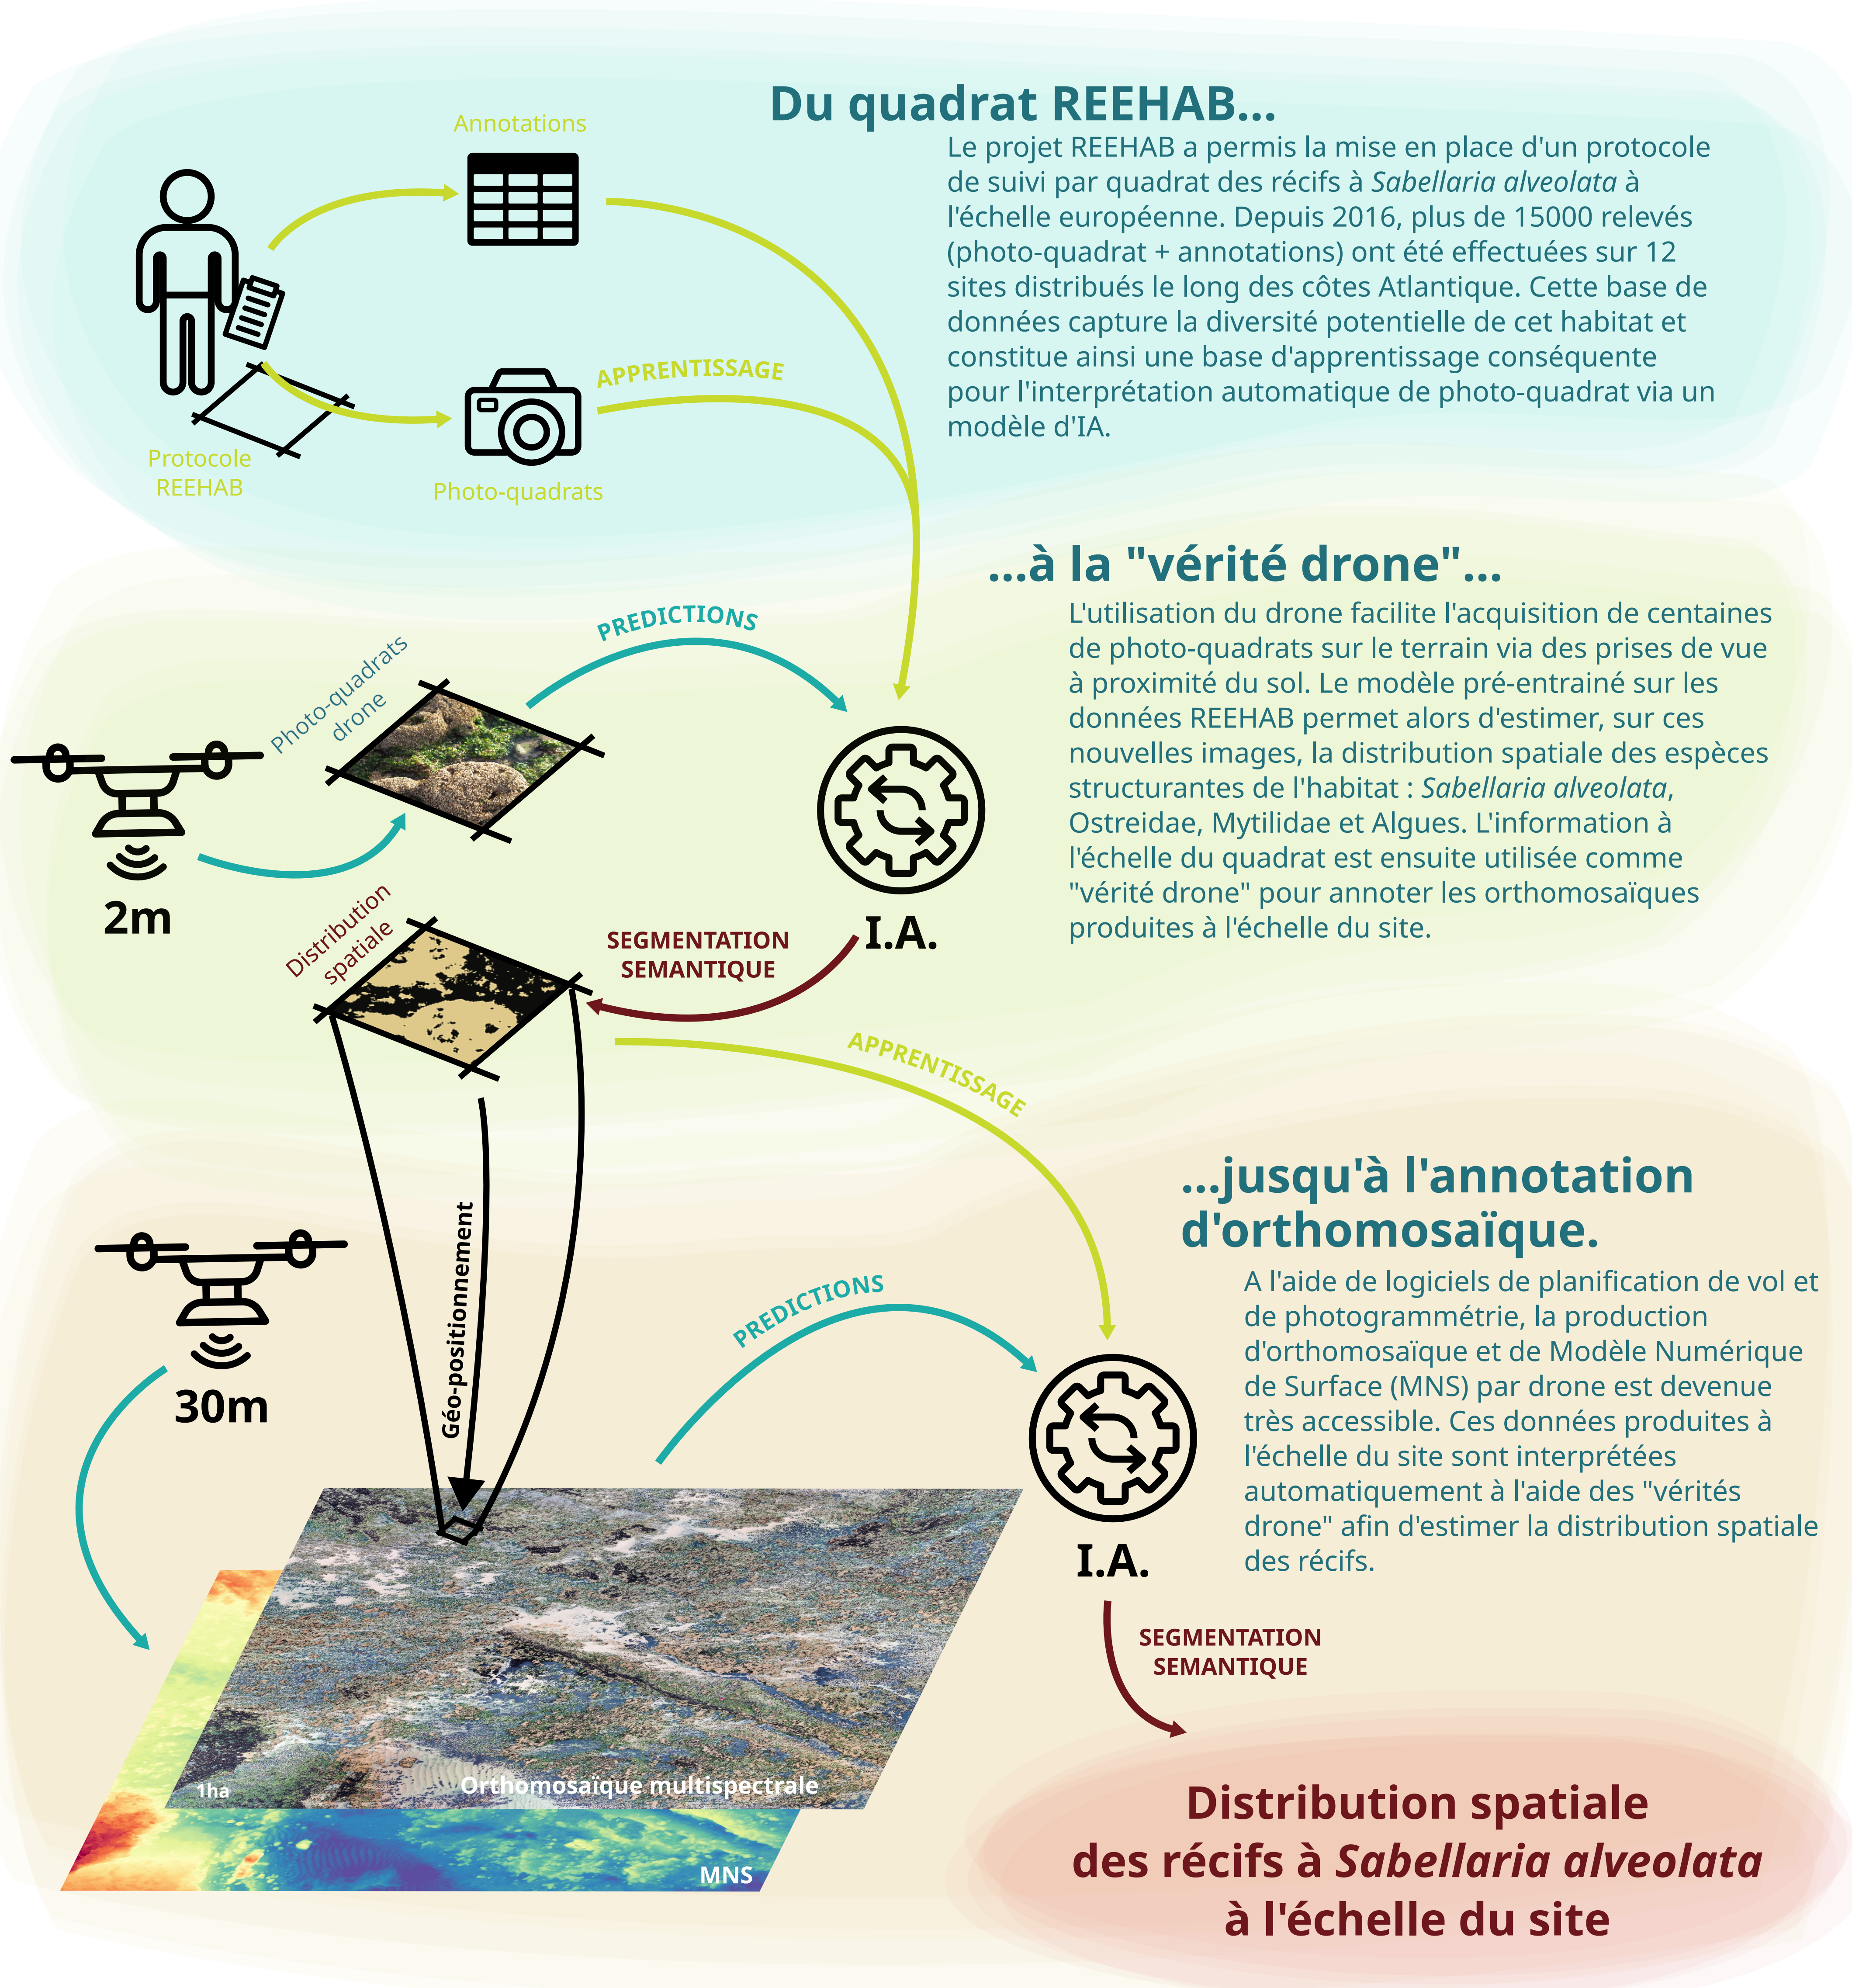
Du quadrat REEHAB...

Le projet REEHAB a permis la mise en place d'un protocole de suivi par quadrat des récifs à *Sabellaria alveolata* à l'échelle européenne. Depuis 2016, plus de 15000 relevés (photo-quadrat + annotations) ont été effectuées sur 12 sites distribués le long des côtes Atlantique. Cette base de données capture la diversité potentielle de cet habitat et constitue ainsi une base d'apprentissage conséquente pour l'interprétation automatique de photo-quadrat via un modèle d'IA.

Annotations

APPRENTISSAGE

Protocole REEHAB

Photo-quadrats

...à la "vérité drone"...

L'utilisation du drone facilite l'acquisition de centaines de photo-quadrats sur le terrain via des prises de vue à proximité du sol. Le modèle pré-entrainé sur les données REEHAB permet alors d'estimer, sur ces nouvelles images, la distribution spatiale des espèces structurantes de l'habitat : *Sabellaria alveolata*, Ostreidae, Mytilidae et Algues. L'information à l'échelle du quadrat est ensuite utilisée comme "vérité drone" pour annoter les orthomosaïques produites à l'échelle du site.

PREDICTIONS

Photo-quadrats drone

2m

I.A.

Distribution spatiale

SEGMENTATION SEMANTIQUE

APPRENTISSAGE

...jusqu'à l'annotation d'orthomosaïque.

A l'aide de logiciels de planification de vol et de photogrammétrie, la production d'orthomosaïque et de Modèle Numérique de Surface (MNS) par drone est devenue très accessible. Ces données produites à l'échelle du site sont interprétées automatiquement à l'aide des "vérités drone" afin d'estimer la distribution spatiale des récifs.

Géo-positionnement

PREDICTIONS

30m

I.A.

SEGMENTATION SEMANTIQUE

1ha

Orthomosaïque multispectrale

MNS

Distribution spatiale des récifs à *Sabellaria alveolata* à l'échelle du site